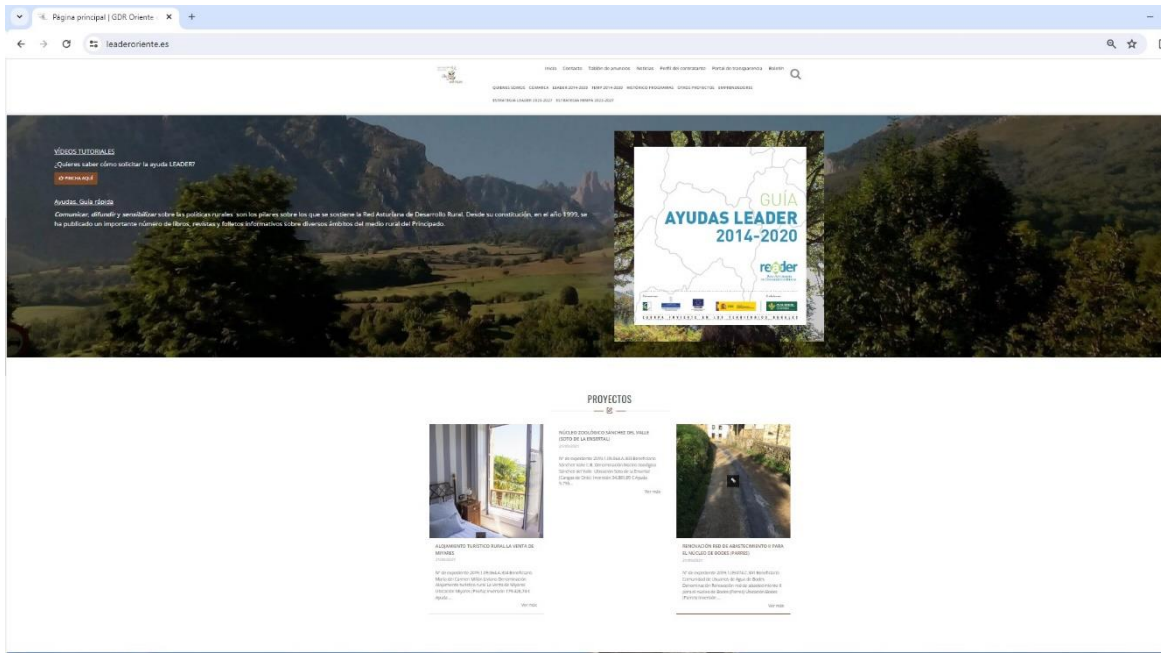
Página principal | GDR Oriente ×

leaderoriente.es

Inicio Contacto Tablón de anuncios Noticias Perfil del contratante Portal de transparencia Boletín

QUIENES SOMOS COMARCA LEADER 2014-2020 FEMP 2014-2020 HISTÓRICO PROGRAMAS OTROS PROYECTOS EMPRENDEDORES

ESTRATEGIA LEADER 2023-2027 ESTRATEGIA FEMPA 2023-2027

VÍDEOS TUTORIALES

¿Quieres saber cómo solicitar la ayuda LEADER?

PINCHA AQUÍ

Ayudas. Guía rápida

Comunicar, difundir y sensibilizar sobre las políticas rurales son los pilares sobre los que se sostiene la Red Asturiana de Desarrollo Rural. Desde su constitución, en el año 1999, se ha publicado un importante número de libros, revistas y folletos informativos sobre diversos ámbitos del medio rural del Principado.

GUÍA
AYUDAS LEADER
2014-2020

reader

EUROPA INVIERTE EN LOS TERRITORIOS RURALES

PROYECTOS

NÚCLEO ZOOLÓGICO SANCHEZ DEL VALLE (SOTO DE LA ENSERTAL)

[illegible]

Ver más

ALOJAMIENTO TURÍSTICO RURAL LA VENTA DE MIYARES

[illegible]

Ver más

RENOVACIÓN RED DE ABASTECIMIENTO Y PARA EL NÚCLEO DE BODES (PARRES)

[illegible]

Ver más